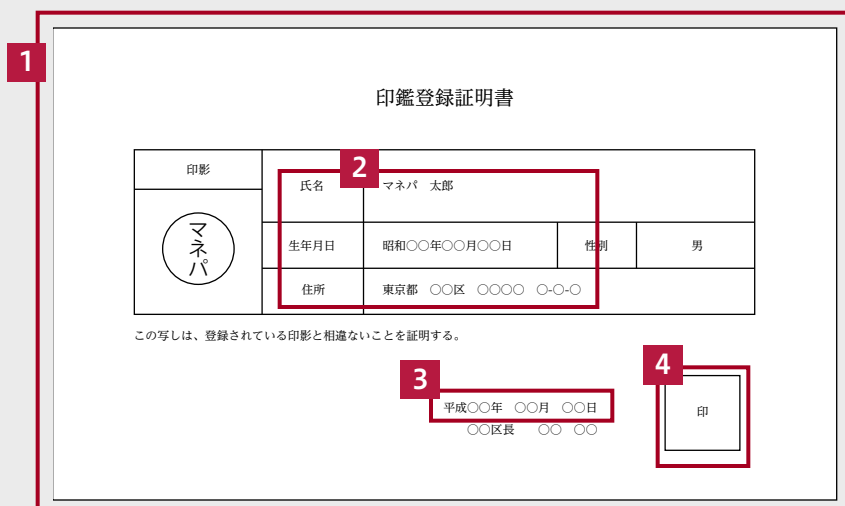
1

印鑑登録証明書

| 印影 | 氏名 | マネパ　太郎 | | |
|---|---|---|---|---|
| マネパ | 生年月日 | 昭和○○年○○月○○日 | 性別 | 男 |
| | 住所 | 東京都　○○区　○○○○　○-○-○ | | |

2

この写しは、登録されている印影と相違ないことを証明する。

3

平成○○年　○○月　○○日
○○区長　○○　○○

4

印